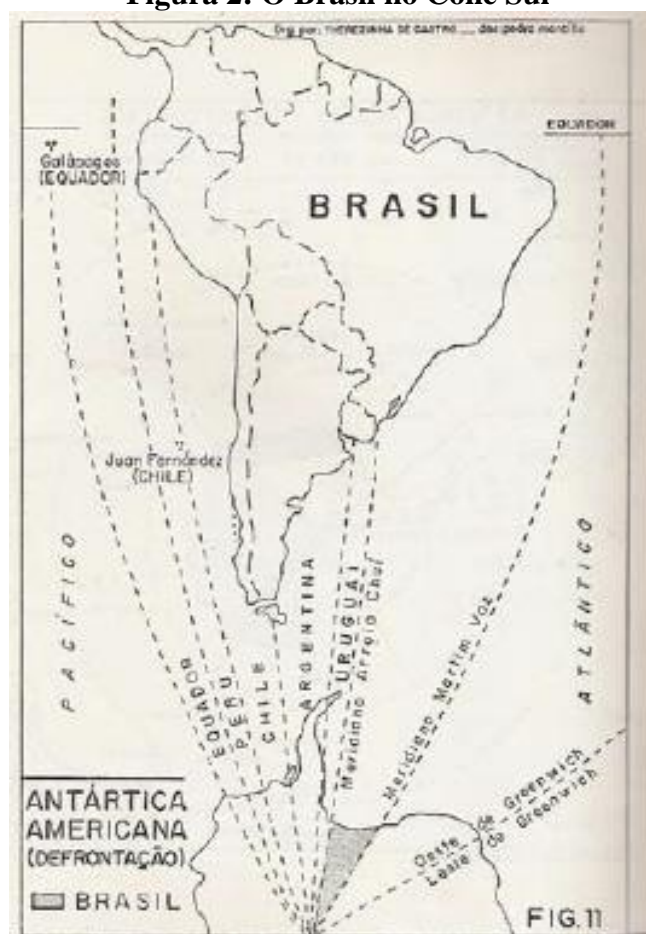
Figura 2: O Brasil no Cone Sul

Org. por: THEREZINHA DE CASTRO ___ des pedro marcílio

EQUADOR

Galápagos (EQUADOR)

BRASIL

Juan Fernández (CHILE)

PACÍFICO

EQUADOR

PERU

CHILE

ARGENTINA

URUGUAI

Meridiano Arroio Chuí

Meridiano Martim Vaz

ATLÂNTICO

Oeste de Greenwich

Leste de Greenwich

ANTÁRTICA AMERICANA (DEFRONTAÇÃO)

BRASIL

FIG.11